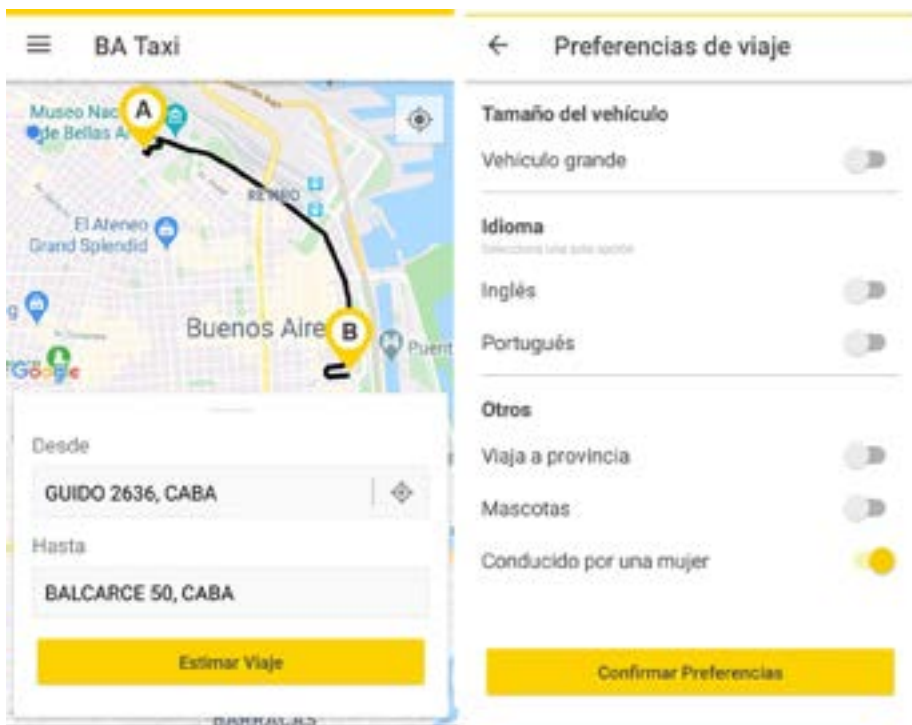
BA Taxi

A

Museo Nac
de Bellas A

RETIRO

El Ateneo
Grand Splendid

Buenos Aire

B

Puent

Google

Desde

GUIDO 2636, CABA

Hasta

BALCARCE 50, CABA

Estimar Viaje

BARRACAS

← Preferencias de viaje

Tamaño del vehículo

Vehículo grande

Idioma

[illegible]

Inglés

Portugués

Otros

Viaja a provincia

Mascotas

Conducido por una mujer

Confirmar Preferencias